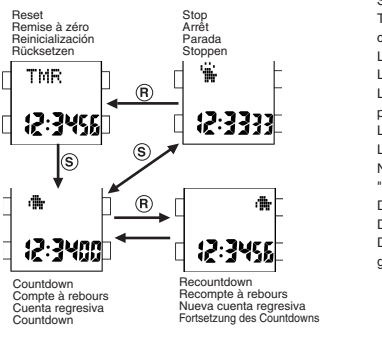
Reset
Remise à zéro
Reinicialización
Rücksetzen

Stop
Arrêt
Parada
Stoppen

TMR
12:34 56

12:33 33

R

S

S

R

12:34 00

12:34 56

Countdown
Compte à rebours
Cuenta regresiva
Countdown

Recountdown
Recompte à rebours
Nueva cuenta regresiva
Fortsetzung des Countdowns

S
T
c
L
L
L
p
L
L
N
"
D
D
D
g